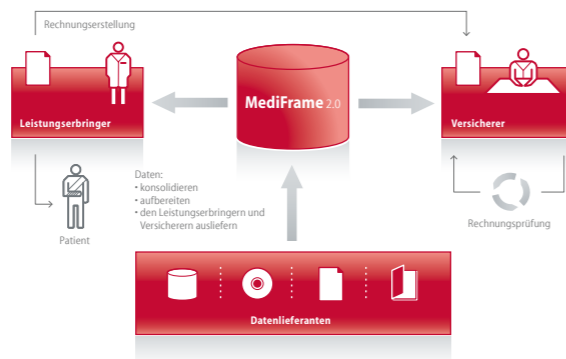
Rechnungserstellung

Leistungserbringer

MediFrame 2.0

Versicherer

Patient

Daten:
• konsolidieren
• aufbereiten
• den Leistungserbringern und Versicherern ausliefern

Rechnungsprüfung

Datenlieferanten